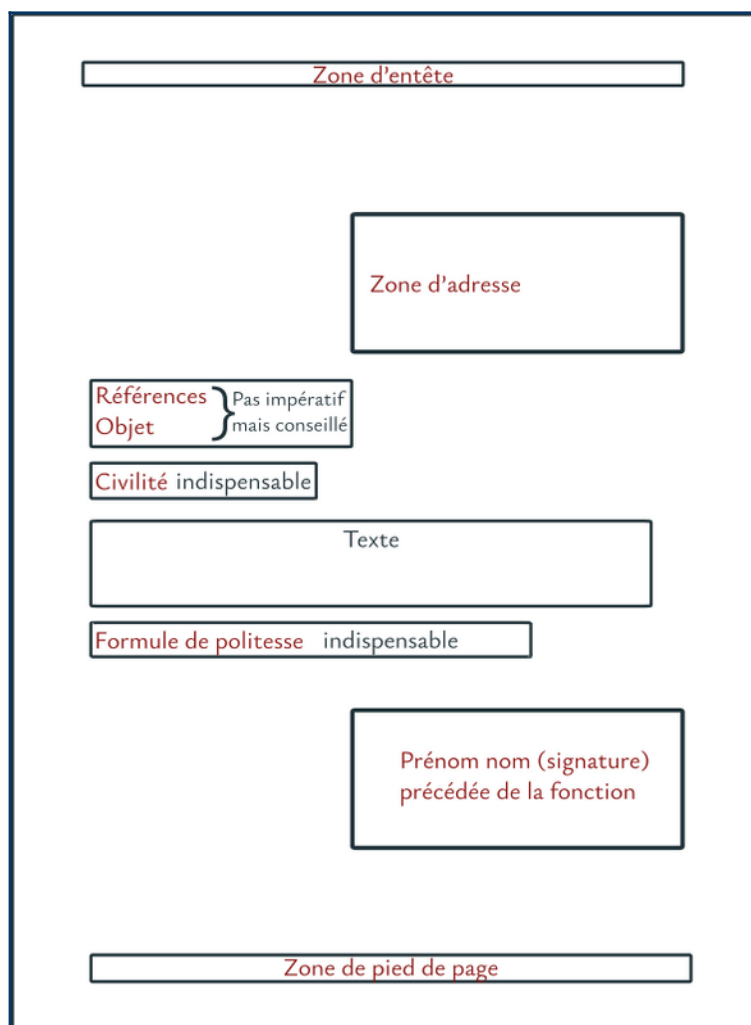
Zone d'entête

Zone d'adresse

Références
Objet
Pas impératif mais conseillé

Civilité indispensable

Texte

Formule de politesse indispensable

Prénom nom (signature) précédée de la fonction

Zone de pied de page